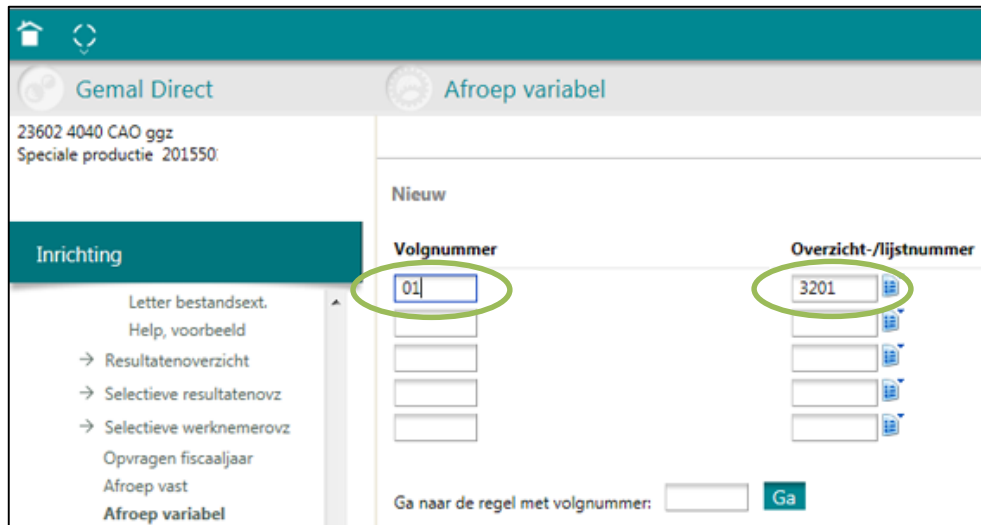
Gemal Direct

Afroep variabel

23602 4040 CAO ggz
Speciale productie 201550

Inrichting

Letter bestandsext.
Help, voorbeeld
→ Resultatenoverzicht
→ Selectieve resultatenovz
→ Selectieve werknemerovz
Opvragen fiscaaljaar
Afroep vast
Afroep variabel

Nieuw

| Volgnummer | Overzicht-/lijstnummer |
|---|---|
| 01 | 3201 |
| | |
| | |
| | |
| | |

Ga naar de regel met volgnummer: Ga